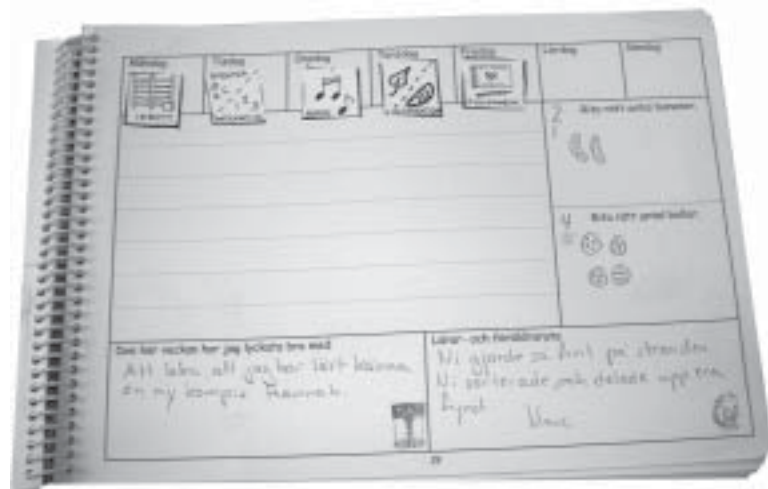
| Måndag | Tisdag | Onsdag | Torsdag | Fredag | Lördag | Söndag |
|---|---|---|---|---|---|---|

2 Skoj med sociala kamrater

4 Bra nytt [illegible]

Den här veckan har jag lyckats bra med:
Att leka att jag har lärt känna en ny kompis Hannah.

Lärar- och föräldranotis
Ni gjorde så fint på stranden
Ni sorterade och delade upp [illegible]
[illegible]
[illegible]

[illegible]